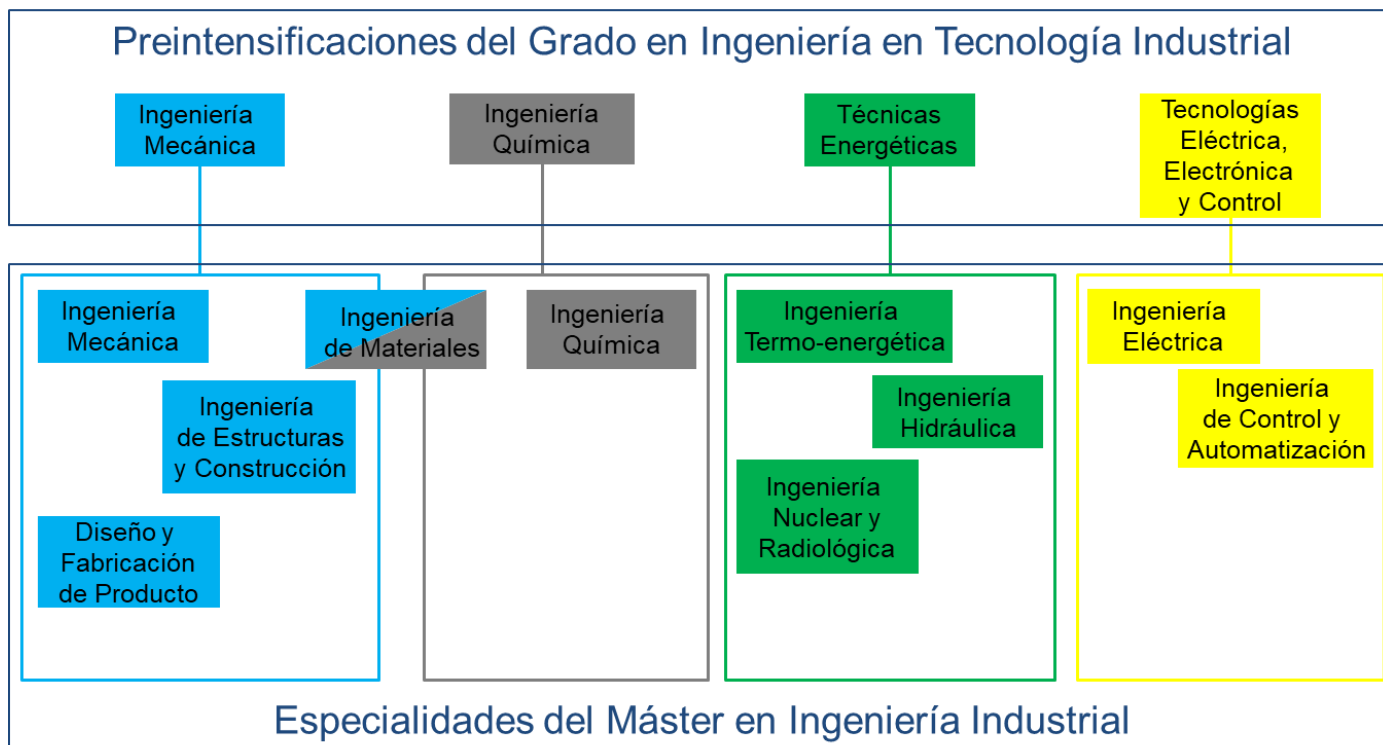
Preintensificaciones del Grado en Ingeniería en Tecnología Industrial

Ingeniería Mecánica

Ingeniería Química

Técnicas Energéticas

Tecnologías Eléctrica, Electrónica y Control

Ingeniería Mecánica

Ingeniería de Materiales

Ingeniería Química

Ingeniería Termo-energética

Ingeniería Eléctrica

Ingeniería de Estructuras y Construcción

Ingeniería Hidráulica

Ingeniería de Control y Automatización

Ingeniería Nuclear y Radiológica

Diseño y Fabricación de Producto

Especialidades del Máster en Ingeniería Industrial